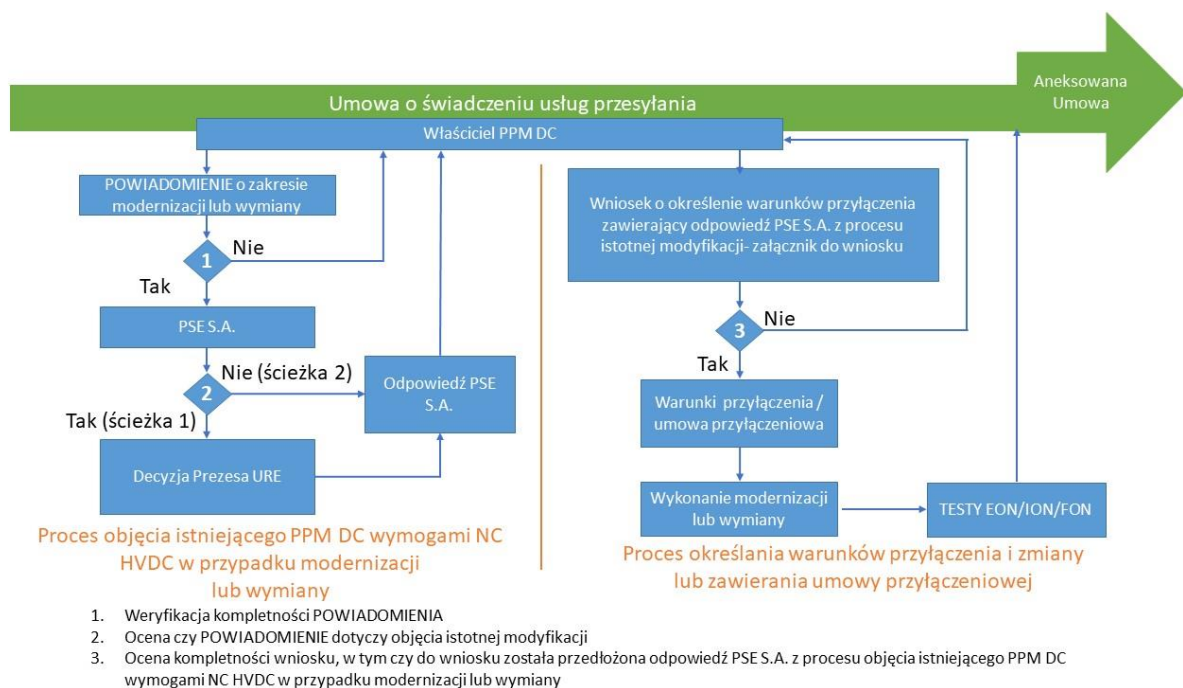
Umowa o świadczeniu usług przesyłania

Aneksowana Umowa

Właściciel PPM DC

POWIADOMIENIE o zakresie modernizacji lub wymiany

1

Nie

Tak

PSE S.A.

2

Nie (ścieżka 2)

Tak (ścieżka 1)

Odpowiedź PSE S.A.

Decyzja Prezesa URE

Wniosek o określenie warunków przyłączenia zawierający odpowiedź PSE S.A. z procesu istotnej modyfikacji- załącznik do wniosku

3

Nie

Tak

Warunki przyłączenia / umowa przyłączeniowa

Wykonanie modernizacji lub wymiany

TESTY EON/ION/FON

Proces objęcia istniejącego PPM DC wymogami NC HVDC w przypadku modernizacji lub wymiany

Proces określania warunków przyłączenia i zmiany lub zawierania umowy przyłączeniowej

1. Weryfikacja kompletności POWIADOMIENIA
2. Ocena czy POWIADOMIENIE dotyczy objęcia istotnej modyfikacji
3. Ocena kompletności wniosku, w tym czy do wniosku została przedłożona odpowiedź PSE S.A. z procesu objęcia istniejącego PPM DC wymogami NC HVDC w przypadku modernizacji lub wymiany